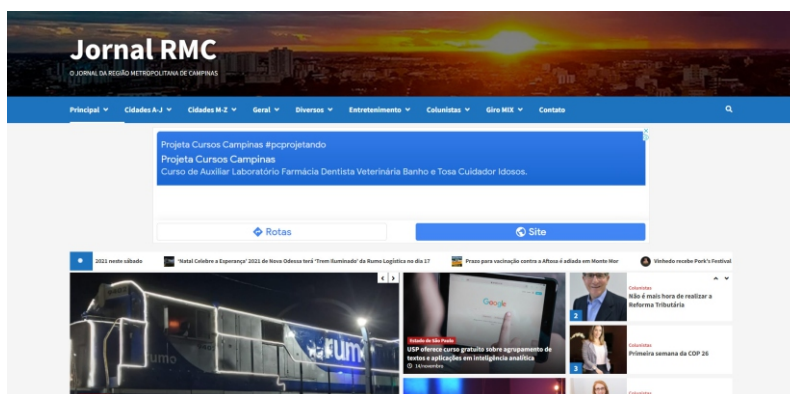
Jornal RMC
O JORNAL DA REGIÃO METROPOLITANA DE CAMPINAS

Principal Cidades A-J Cidades M-Z Geral Diversos Entretenimento Colunistas Giro MIX Contato

Projeta Cursos Campinas #pcprojetando
Projeta Cursos Campinas
Curso de Auxiliar Laboratório Farmácia Dentista Veterinária Banho e Tosa Cuidador Idosos.

Rotas
Site

2021 neste sábado
'Natal Celebre a Esperança' 2021 de Nova Odessa terá 'Trem Iluminado' da Rumo Logística no dia 17
Prazo para vacinação contra a Aftosa é adiada em Monte Mor
Vinhedo recebe Pork's Festival

Estado de São Paulo
USP oferece curso gratuito sobre agrupamento de textos e aplicações em inteligência analítica
14/novembro

Colunistas
Não é mais hora de realizar a Reforma Tributária

Colunistas
Primeira semana da COP 26

Colunistas